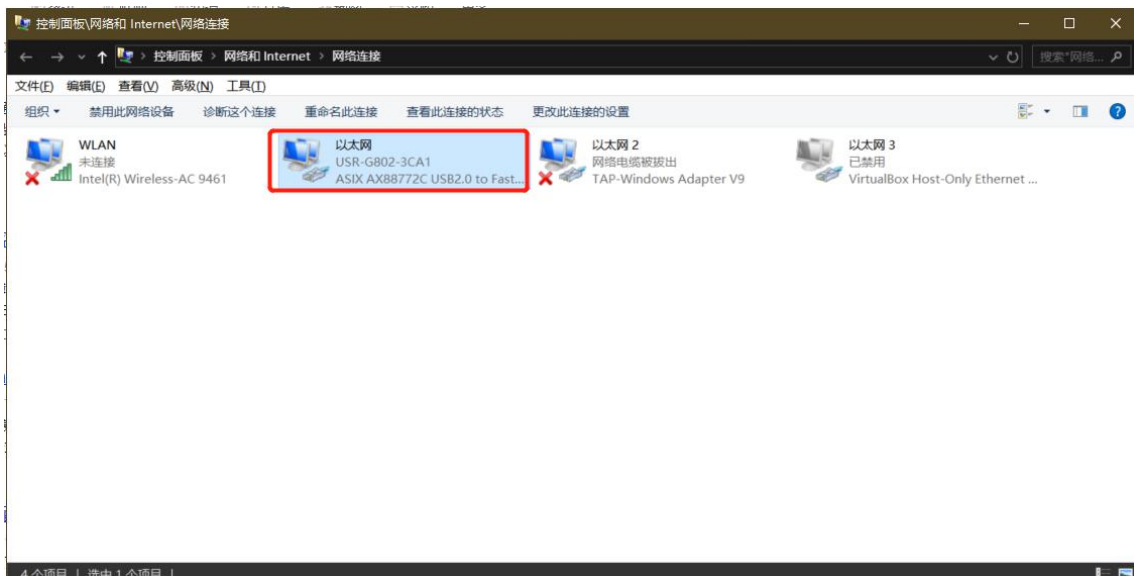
控制面板\网络和 Internet\网络连接

← → ∨ ↑ › 控制面板 › 网络和 Internet › 网络连接

搜索"网络...

文件(F) 编辑(E) 查看(V) 高级(N) 工具(T)

组织 ▾ 禁用此网络设备 诊断这个连接 重命名此连接 查看此连接的状态 更改此连接的设置

WLAN
未连接
Intel(R) Wireless-AC 9461

以太网
USR-G802-3CA1
ASIX AX88772C USB2.0 to Fast...

以太网 2
网络电缆被拔出
TAP-Windows Adapter V9

以太网 3
已禁用
VirtualBox Host-Only Ethernet ...

4 个项目 | 选中 1 个项目 |